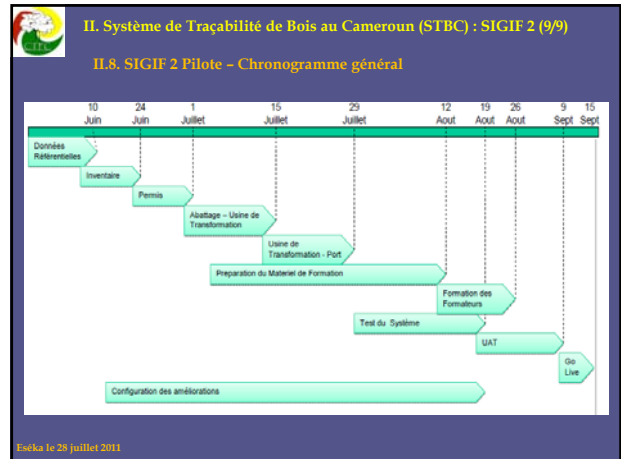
II. Système de Traçabilité de Bois au Cameroun (STBC) : SIGIF 2 (9/9)

II.8. SIGIF 2 Pilote – Chronogramme général

10 Juin
24 Juin
1 Juillet
15 Juillet
29 Juillet
12 Aout
19 Aout
26 Aout
9 Sept
15 Sept

Données Référentielles
Inventaire
Permis
Abattage – Usine de Transformation
Usine de Transformation - Port
Preparation du Materiel de Formation
Formation des Formatrurs
Test du Système
UAT
Go Live
Configuration des améliorations

Eséka le 28 juillet 2011